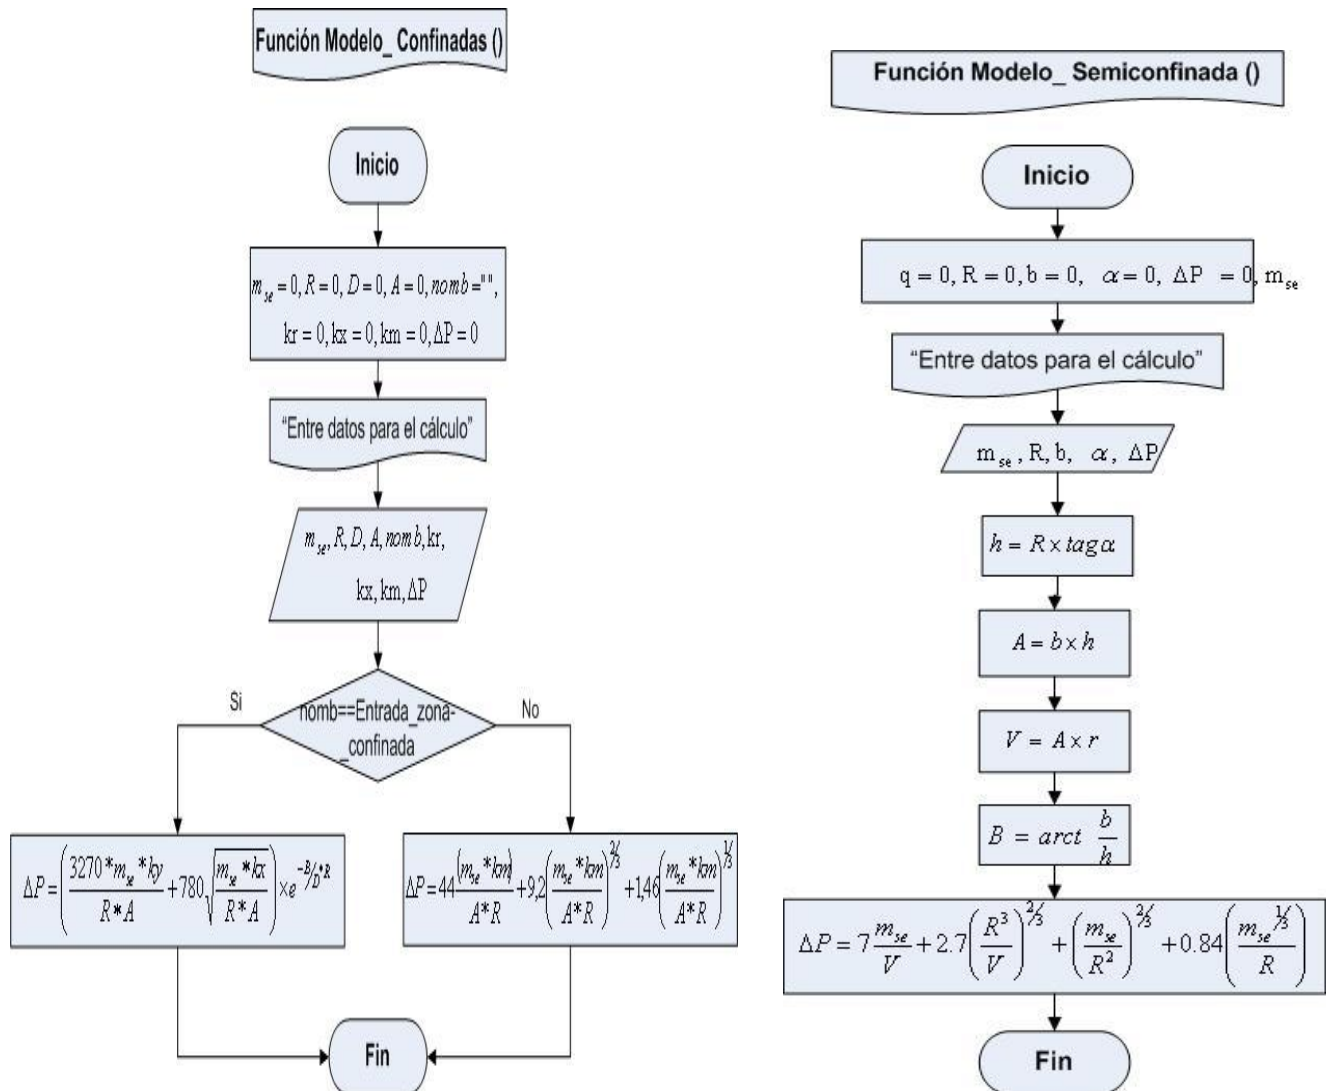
Función Modelo_ Confinadas ()

Inicio

$m_{se} = 0, R = 0, D = 0, A = 0, nomb = ""$,
$kr = 0, kx = 0, km = 0, \Delta P = 0$

"Entre datos para el cálculo"

$m_{se}, R, D, A, nomb, kr,$
$kx, km, \Delta P$

nomb==Entrada_zona_confinada

Si

No

$\Delta P = \left( \frac{3270 * m_{se} * ky}{R * A} + 780\sqrt{\frac{m_{se} * kx}{R * A}} \right) \times e^{-B/D * R}$

$\Delta P = 44\frac{(m_{se} * km)}{A * R} + 9{,}2\left(\frac{m_{se} * km}{A * R}\right)^{2/3} + 1{,}46\left(\frac{m_{se} * km}{A * R}\right)^{1/3}$

Fin

Función Modelo_ Semiconfinada ()

Inicio

$q = 0, R = 0, b = 0, \alpha = 0, \Delta P = 0, m_{se}$

"Entre datos para el cálculo"

$m_{se}, R, b, \alpha, \Delta P$

$h = R \times tag\alpha$

$A = b \times h$

$V = A \times r$

$B = arct \frac{b}{h}$

$\Delta P = 7\frac{m_{se}}{V} + 2.7\left(\frac{R^3}{V}\right)^{2/3} + \left(\frac{m_{se}}{R^2}\right)^{2/3} + 0.84\left(\frac{m_{se}^{1/3}}{R}\right)$

Fin